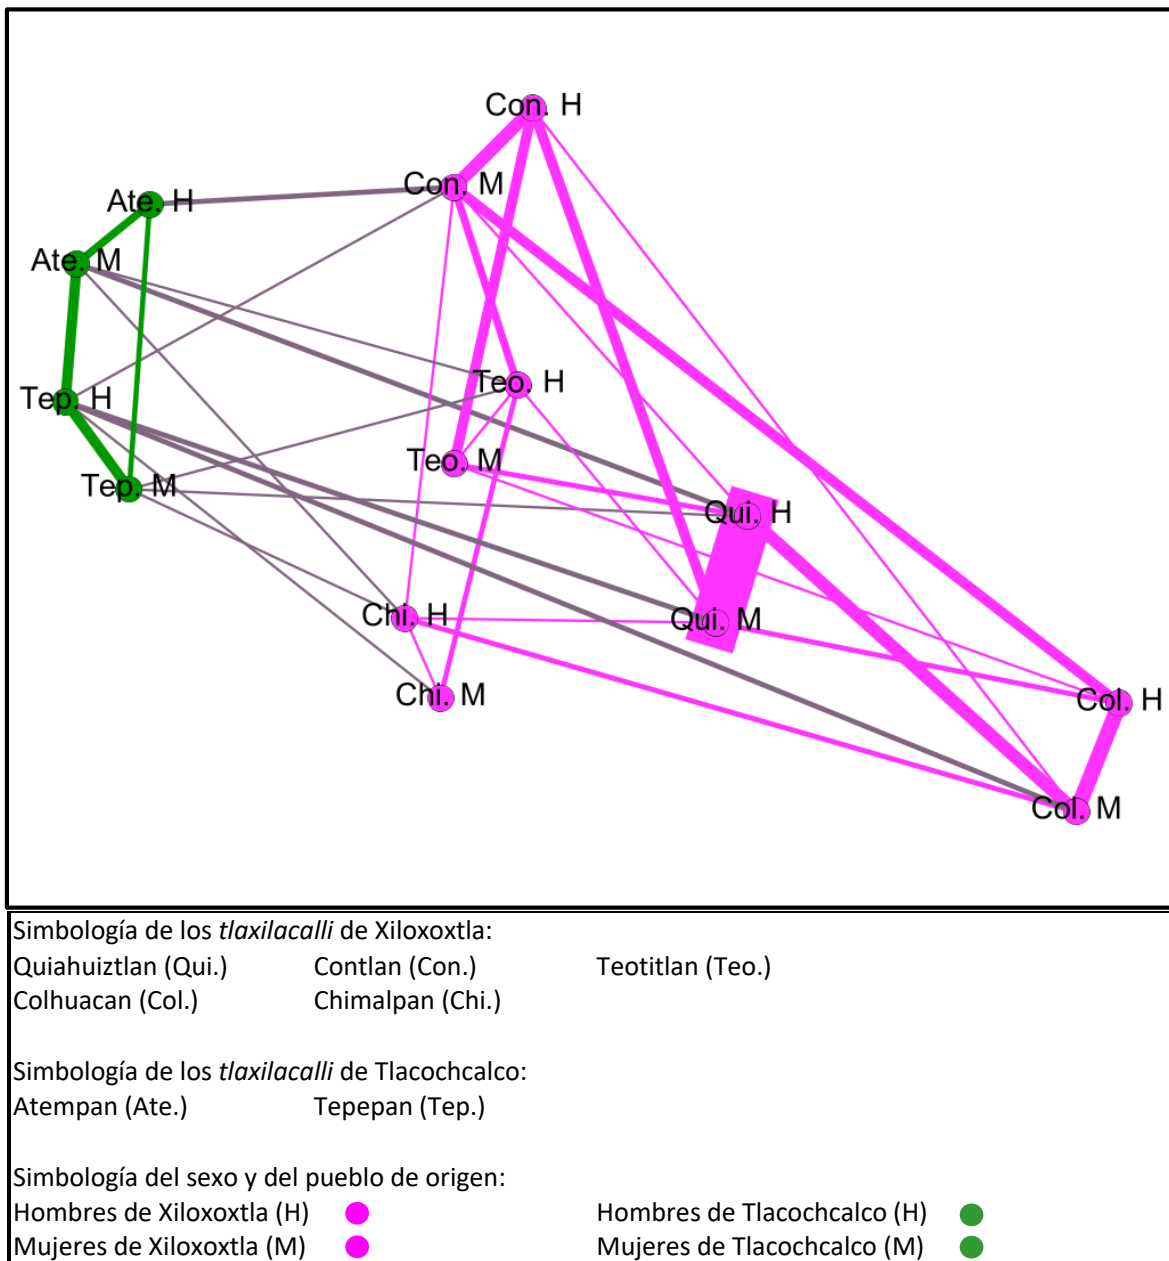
Con. H
Con. M
Ate. H
Ate. M
Tep. H
Teo. H
Teo. M
Tep. M
Qui. H
Chi. H
Qui. M
Chi. M
Col. H
Col. M

Simbología de los *tlaxilacalli* de Xiloxoxtla:
Quiahuiztlan (Qui.) Contlan (Con.) Teotitlan (Teo.)
Colhuacan (Col.) Chimalpan (Chi.)

Simbología de los *tlaxilacalli* de Tlacochcalco:
Atempan (Ate.) Tepepan (Tep.)

Simbología del sexo y del pueblo de origen:
Hombres de Xiloxoxtla (H) Hombres de Tlacochcalco (H)
Mujeres de Xiloxoxtla (M) Mujeres de Tlacochcalco (M)